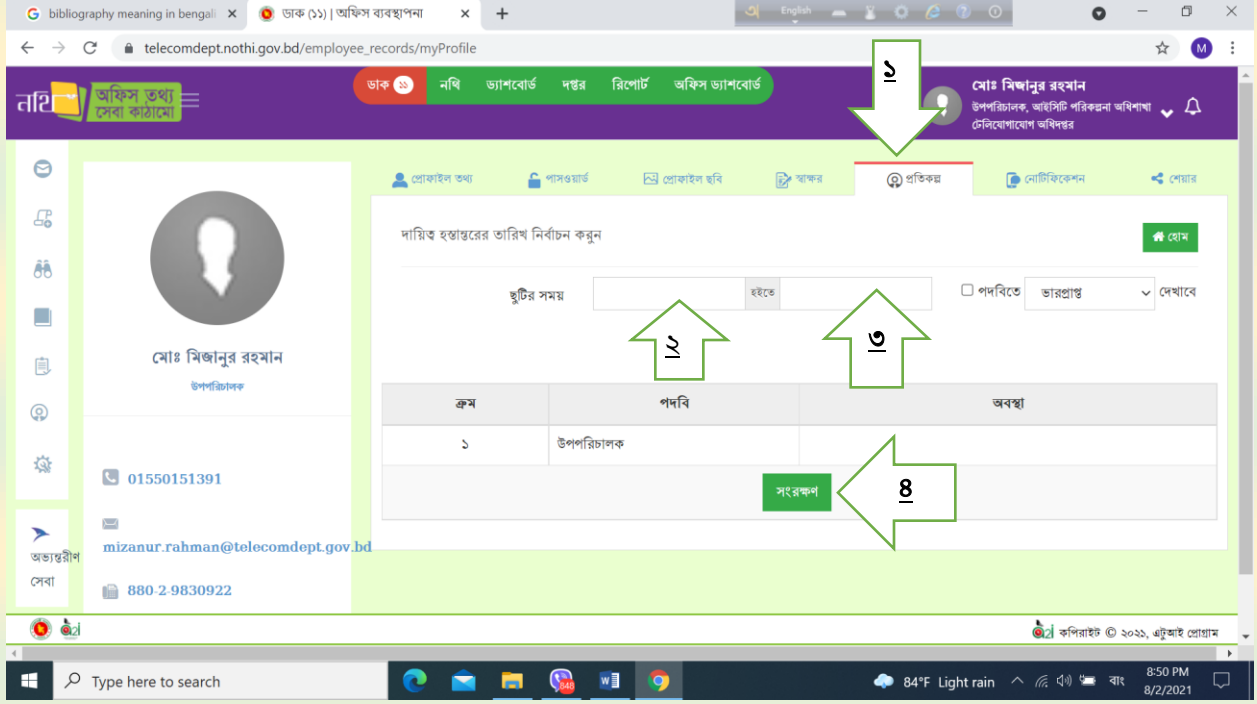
bibliography meaning in bengali | ডাক (১১) | অফিস ব্যবস্থাপনা
English
telecomdept.nothi.gov.bd/employee_records/myProfile
M

নথি অফিস তথ্য সেবা কাঠামো
ডাক ১১ নথি ড্যাশবোর্ড দপ্তর রিপোর্ট অফিস ড্যাশবোর্ড
মোঃ মিজানুর রহমান
উপপরিচালক, আইসিটি পরিকল্পনা অধিশাখা
টেলিযোগাযোগ অধিদপ্তর

১

প্রোফাইল তথ্য পাসওয়ার্ড প্রোফাইল ছবি স্বাক্ষর প্রতিকল্প নোটিফিকেশন শেয়ার

দায়িত্ব হস্তান্তরের তারিখ নির্বাচন করুন
হোম

ছুটির সময় হইতে পদবিতে ভারপ্রাপ্ত দেখাবে

২ ৩

| ক্রম | পদবি | অবস্থা |
|---|---|---|
| ১ | উপপরিচালক | |

সংরক্ষণ
৪

মোঃ মিজানুর রহমান
উপপরিচালক
01550151391
mizanur.rahman@telecomdept.gov.bd
880-2-9830922

অভ্যন্তরীণ সেবা

কপিরাইট © ২০২১, এটুআই প্রোগ্রাম

Type here to search
84°F Light rain বাং 8:50 PM 8/2/2021